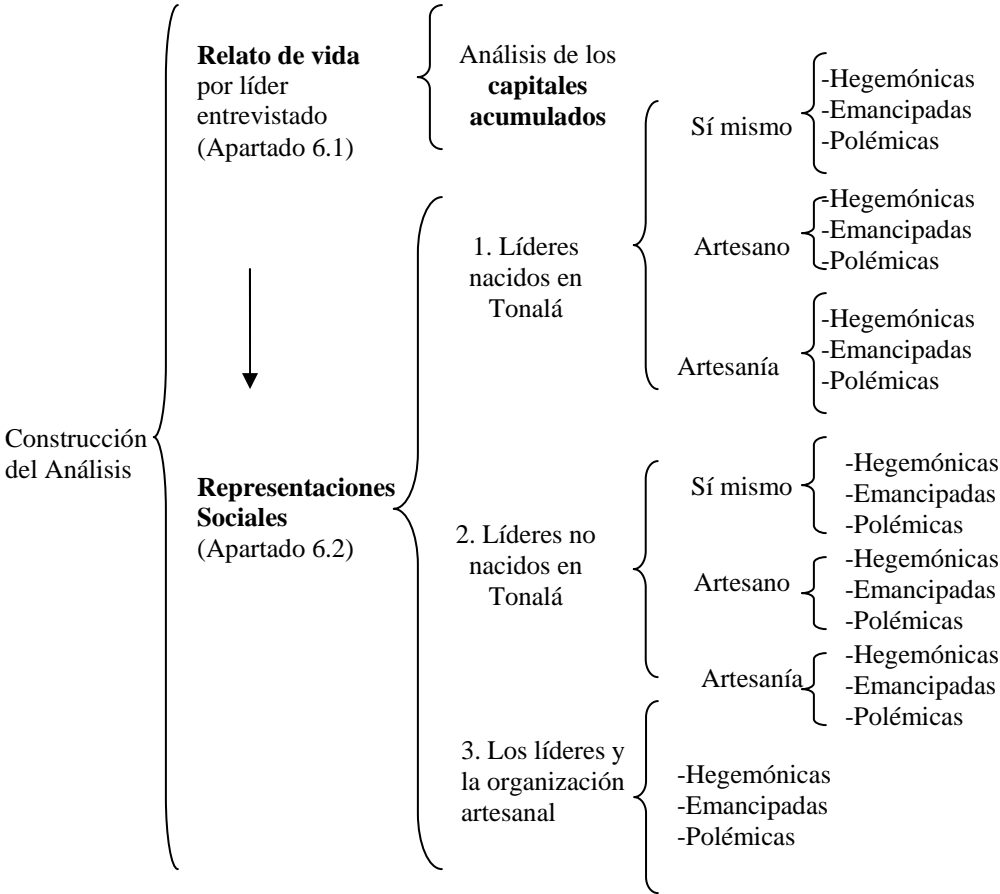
Construcción del Análisis

Relato de vida por líder entrevistado (Apartado 6.1)

Análisis de los capitales acumulados

Representaciones Sociales (Apartado 6.2)

1. Líderes nacidos en Tonalá

Sí mismo
-Hegemónicas
-Emancipadas
-Polémicas

Artesano
-Hegemónicas
-Emancipadas
-Polémicas

Artesanía
-Hegemónicas
-Emancipadas
-Polémicas

2. Líderes no nacidos en Tonalá

Sí mismo
-Hegemónicas
-Emancipadas
-Polémicas

Artesano
-Hegemónicas
-Emancipadas
-Polémicas

Artesanía
-Hegemónicas
-Emancipadas
-Polémicas

3. Los líderes y la organización artesanal

-Hegemónicas
-Emancipadas
-Polémicas